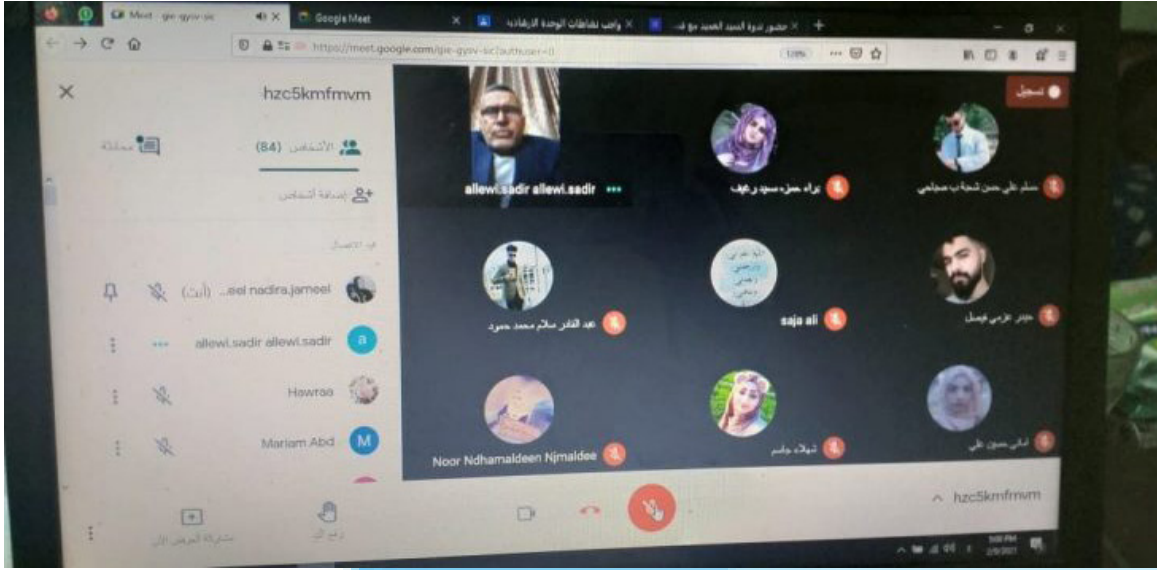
Meet - gie-gyav-sic
Google Meet
واجب نشاطات الوحدة الارشادية
حضور ندوة السيد العميد مع ف
https://meet.google.com/gie-gyav-sic?authuser=0

hzc5kmfmvm
الأشخاص (84)
محادثة
إضافة أشخاص
قيد الاتصال
(أنت) ...eel nadira.jameel
allewi.sadir allewi.sadir
Hawraa
Mariam Abd

تسجيل
allewi.sadir allewi.sadir
براء حمزه سعيد رغيف
مسلم علي حسن شحاذه ب صجامي
عبد القادر سالم محمد حمود
saja ali
حيدر عزمي فيصل
Noor Ndhamaldeen Njmaldee
شهلاء جاسم
اماني حسين علي

مشاركة العرض الآن
رفع اليد
hzc5kmfmvm